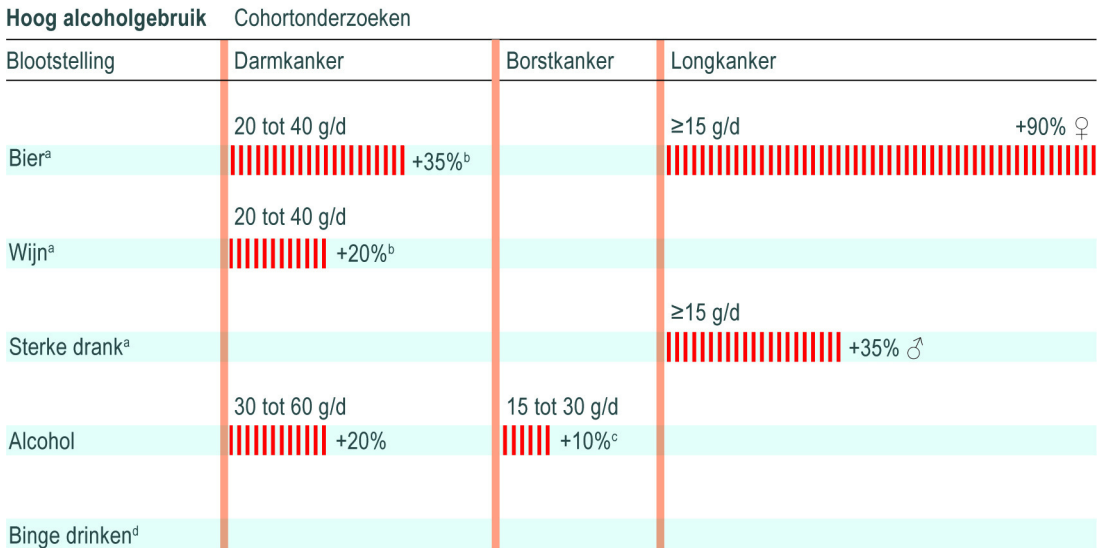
**Hoog alcoholgebruik** Cohortonderzoeken

| Blootstelling | Darmkanker | Borstkanker | Longkanker |
|---|---|---|---|
| Bier$^a$ | 20 tot 40 g/d +35%$^b$ | | ≥15 g/d +90% ♀ |
| Wijn$^a$ | 20 tot 40 g/d +20%$^b$ | | |
| Sterke drank$^a$ | | | ≥15 g/d +35% ♂ |
| Alcohol | 30 tot 60 g/d +20% | 15 tot 30 g/d +10%$^c$ | |
| Binge drinken$^d$ | | | |